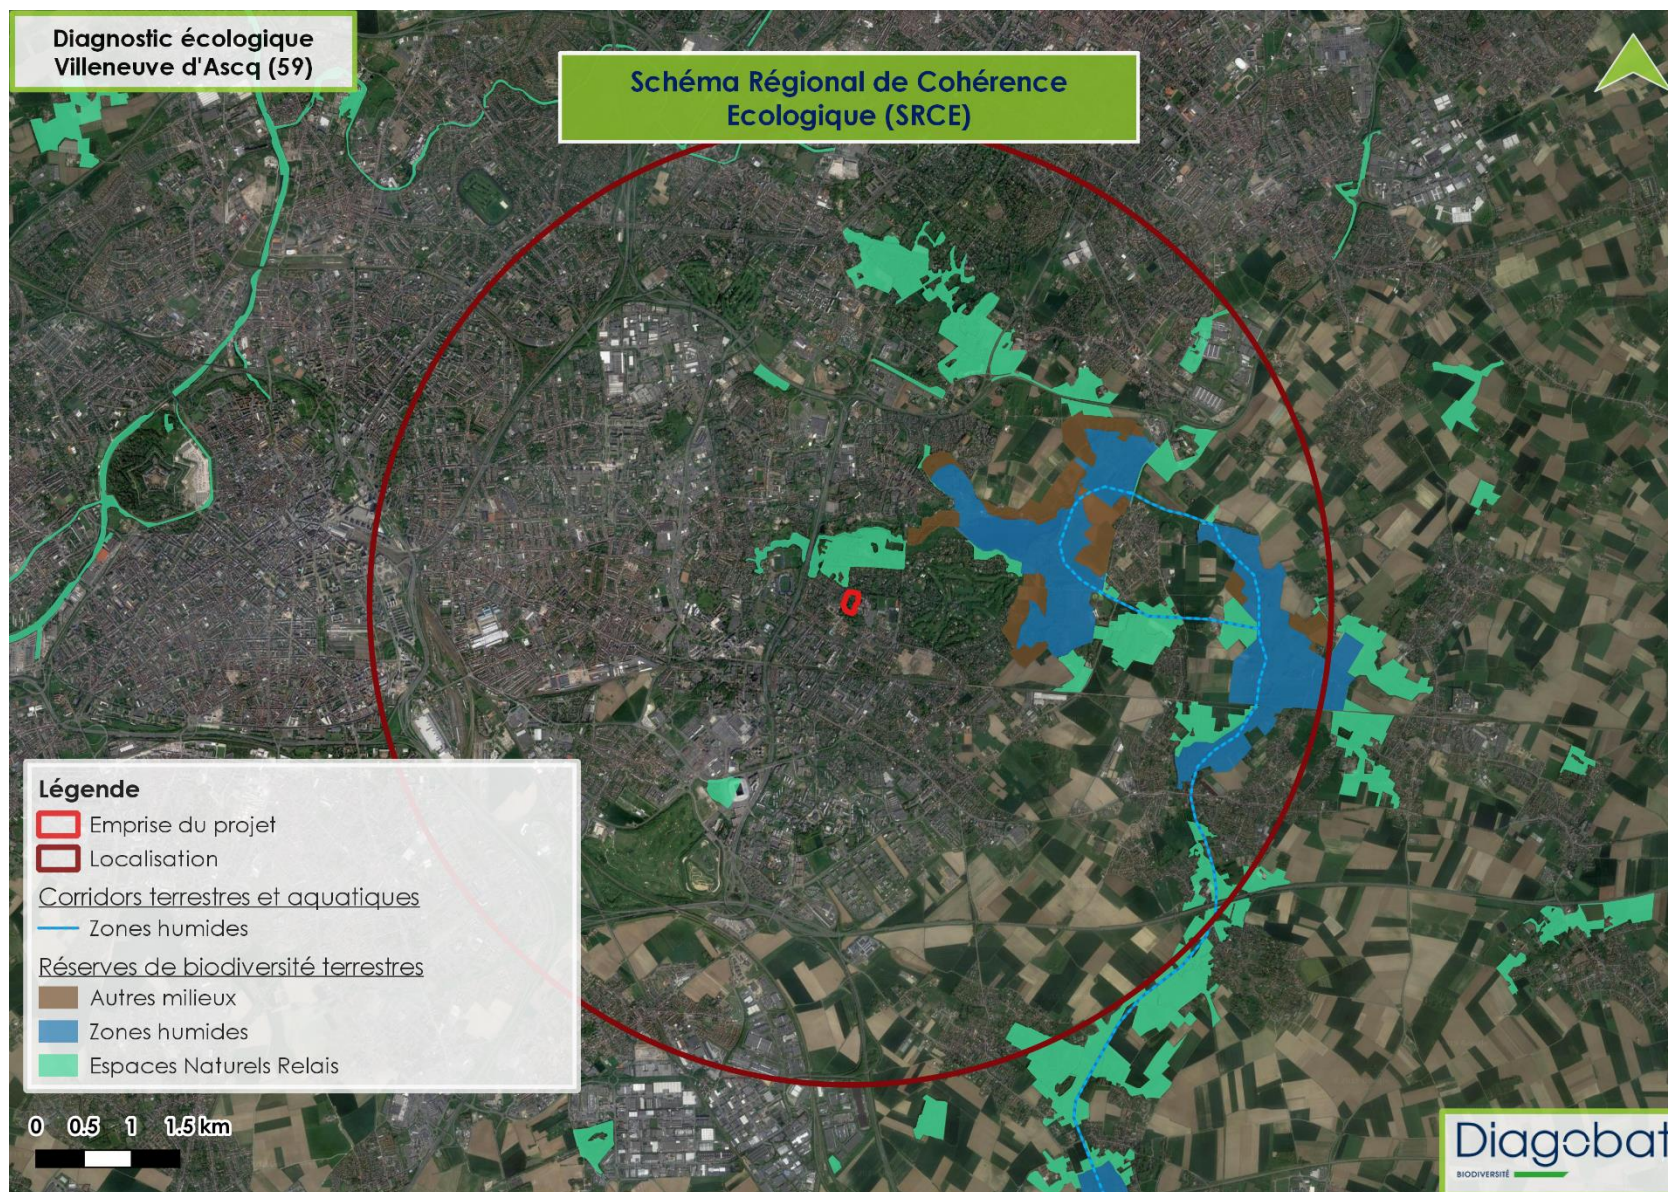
Diagnostic écologique
Villeneuve d'Ascq (59)

Schéma Régional de Cohérence Ecologique (SRCE)

Légende
Emprise du projet
Localisation
Corridors terrestres et aquatiques
Zones humides
Réserves de biodiversité terrestres
Autres milieux
Zones humides
Espaces Naturels Relais

0 0.5 1 1.5 km

Diagobat
BIODIVERSITÉ